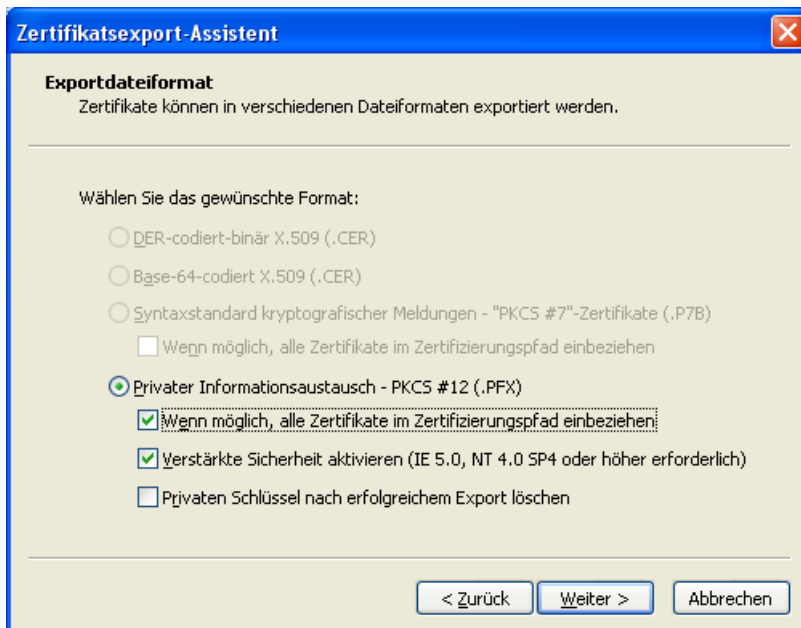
Zertifikatsexport-Assistent

Exportdateiformat
Zertifikate können in verschiedenen Dateiformaten exportiert werden.

Wählen Sie das gewünschte Format:

DER-codiert-binär X.509 (.CER)

Base-64-codiert X.509 (.CER)

Syntaxstandard kryptografischer Meldungen - "PKCS #7"-Zertifikate (.P7B)

Wenn möglich, alle Zertifikate im Zertifizierungspfad einbeziehen

Privater Informationsaustausch - PKCS #12 (.PFX)

Wenn möglich, alle Zertifikate im Zertifizierungspfad einbeziehen

Verstärkte Sicherheit aktivieren (IE 5.0, NT 4.0 SP4 oder höher erforderlich)

Privaten Schlüssel nach erfolgreichem Export löschen

< Zurück | Weiter > | Abbrechen